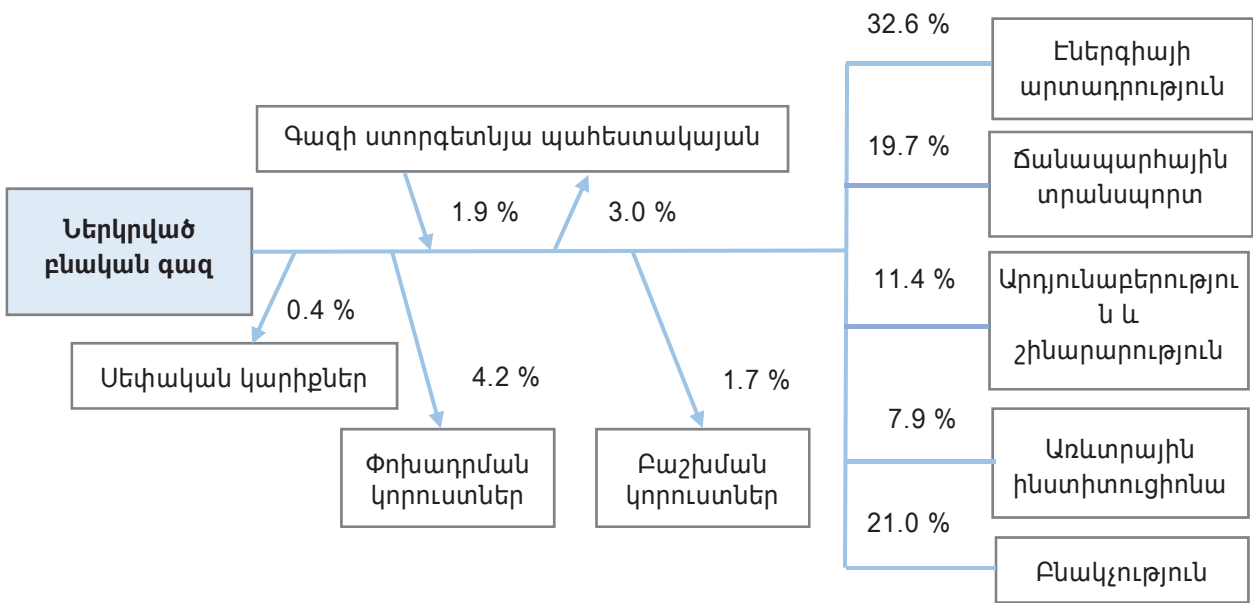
Ներկրված բնական գազ

Գազի ստորգետնյա պահեստակայան

1.9 %

3.0 %

0.4 %

Սեփական կարիքներ

4.2 %

Փոխադրման կորուստներ

1.7 %

Բաշխման կորուստներ

32.6 %

Էներգիայի արտադրություն

19.7 %

Ճանապարհային տրանսպորտ

11.4 %

Արդյունաբերությու ն և շինարարություն

7.9 %

Առևտրային ինստիտուցիոնա

21.0 %

Բնակչություն